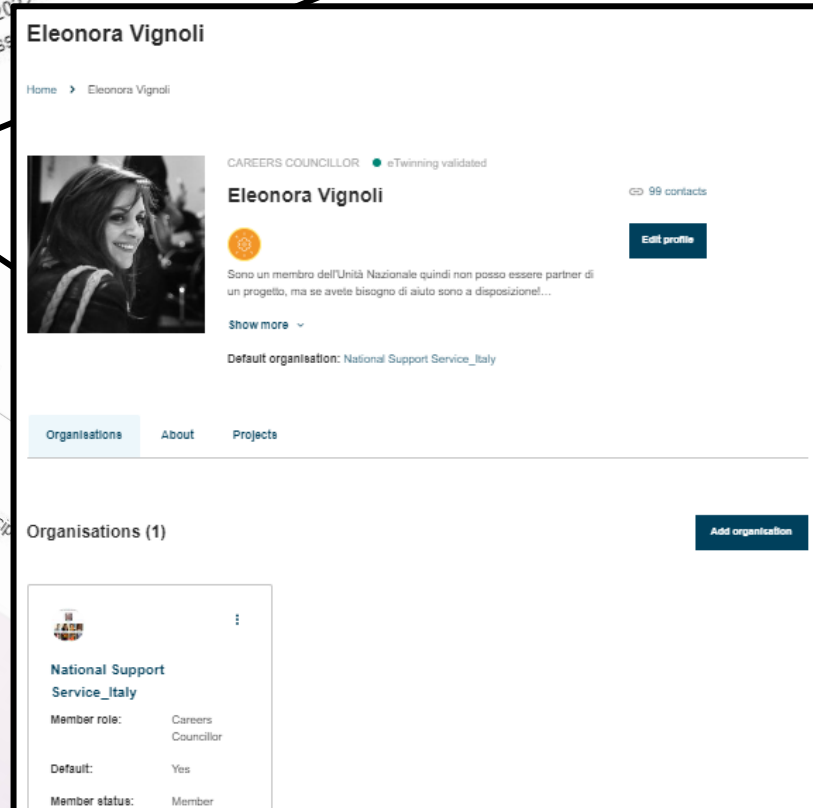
Eleonora Vignoli

Home > Eleonora Vignoli

CAREERS COUNCILLOR • eTwinning validated

Eleonora Vignoli

99 contacts

Edit profile

Sono un membro dell'Unità Nazionale quindi non posso essere partner di un progetto, ma se avete bisogno di aiuto sono a disposizione!...

Show more

Default organisation: National Support Service_Italy

Organisations About Projects

Organisations (1)

Add organisation

National Support Service_Italy

| Member role: | Careers Councillor |
|---|---|
| Default: | Yes |
| Member status: | Member |